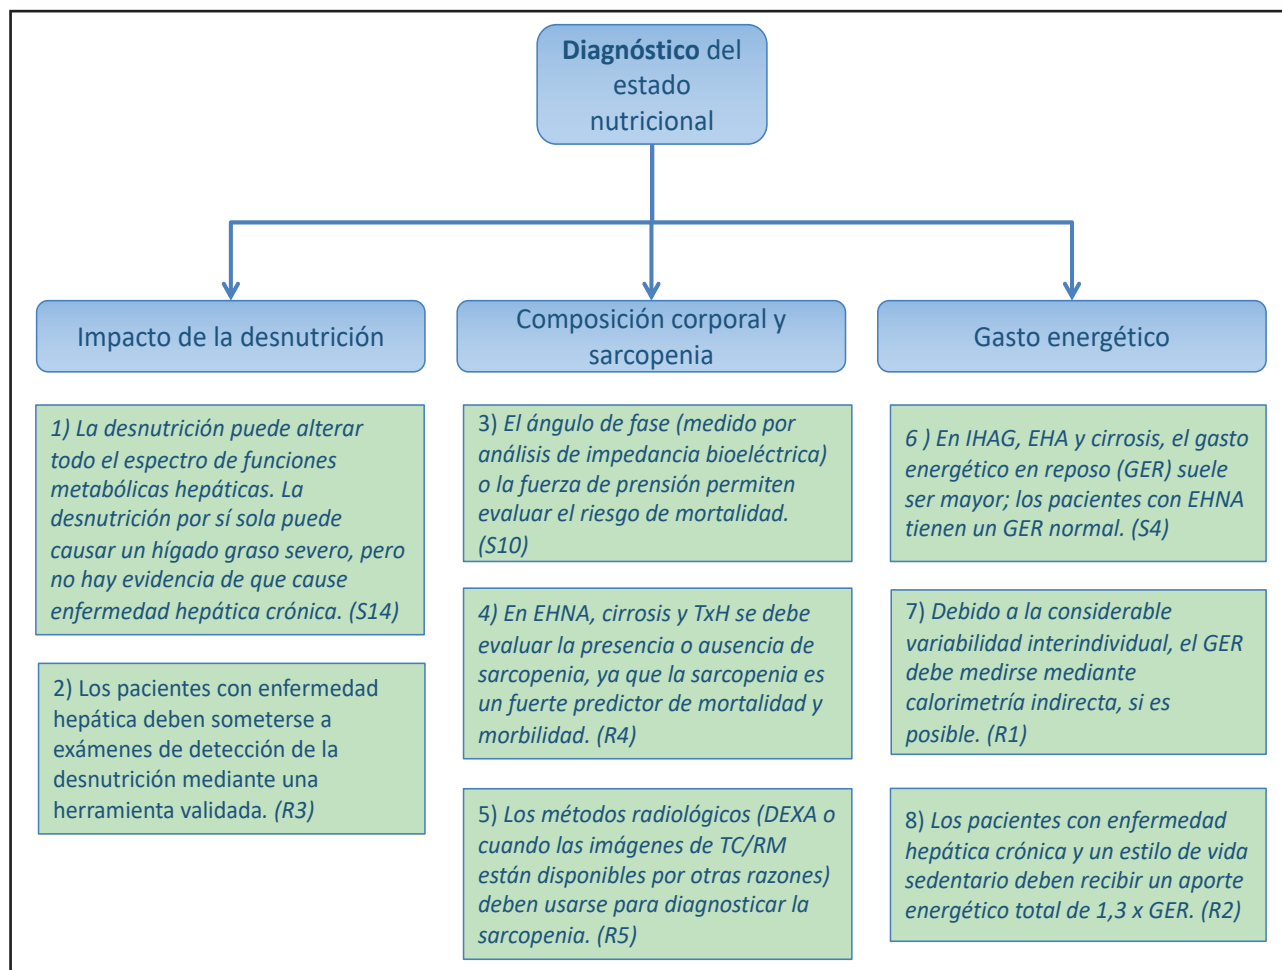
**Diagnóstico** del estado nutricional

Impacto de la desnutrición

Composición corporal y sarcopenia

Gasto energético

1) La desnutrición puede alterar todo el espectro de funciones metabólicas hepáticas. La desnutrición por sí sola puede causar un hígado graso severo, pero no hay evidencia de que cause enfermedad hepática crónica. (S14)

2) Los pacientes con enfermedad hepática deben someterse a exámenes de detección de la desnutrición mediante una herramienta validada. (R3)

3) El ángulo de fase (medido por análisis de impedancia bioeléctrica) o la fuerza de prensión permiten evaluar el riesgo de mortalidad. (S10)

4) En EHNA, cirrosis y TxH se debe evaluar la presencia o ausencia de sarcopenia, ya que la sarcopenia es un fuerte predictor de mortalidad y morbilidad. (R4)

5) Los métodos radiológicos (DEXA o cuando las imágenes de TC/RM están disponibles por otras razones) deben usarse para diagnosticar la sarcopenia. (R5)

6 ) En IHAG, EHA y cirrosis, el gasto energético en reposo (GER) suele ser mayor; los pacientes con EHNA tienen un GER normal. (S4)

7) Debido a la considerable variabilidad interindividual, el GER debe medirse mediante calorimetría indirecta, si es posible. (R1)

8) Los pacientes con enfermedad hepática crónica y un estilo de vida sedentario deben recibir un aporte energético total de 1,3 x GER. (R2)